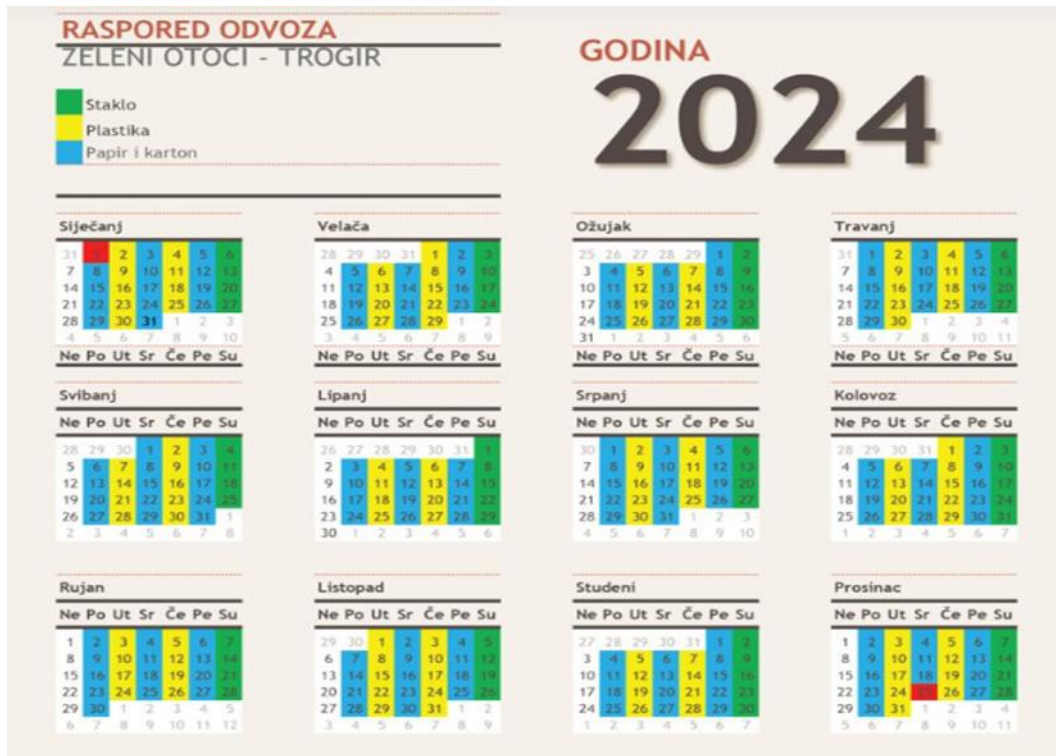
RASPORED ODVOZA
ZELENI OTOCI - TROGIR

Staklo
Plastika
Papir i karton

GODINA
2024

Siječanj

| | | | | | | |
|---|---|---|---|---|---|---|
| 31 | 1 | 2 | 3 | 4 | 5 | 6 |
| 7 | 8 | 9 | 10 | 11 | 12 | 13 |
| 14 | 15 | 16 | 17 | 18 | 19 | 20 |
| 21 | 22 | 23 | 24 | 25 | 26 | 27 |
| 28 | 29 | 30 | 31 | 1 | 2 | 3 |
| 4 | 5 | 6 | 7 | 8 | 9 | 10 |
| Ne | Po | Ut | Sr | Če | Pe | Su |

Veljača

| | | | | | | |
|---|---|---|---|---|---|---|
| 28 | 29 | 30 | 31 | 1 | 2 | 3 |
| 4 | 5 | 6 | 7 | 8 | 9 | 10 |
| 11 | 12 | 13 | 14 | 15 | 16 | 17 |
| 18 | 19 | 20 | 21 | 22 | 23 | 24 |
| 25 | 26 | 27 | 28 | 29 | 1 | 2 |
| 3 | 4 | 5 | 6 | 7 | 8 | 9 |
| Ne | Po | Ut | Sr | Če | Pe | Su |

Ožujak

| | | | | | | |
|---|---|---|---|---|---|---|
| 25 | 26 | 27 | 28 | 29 | 1 | 2 |
| 3 | 4 | 5 | 6 | 7 | 8 | 9 |
| 10 | 11 | 12 | 13 | 14 | 15 | 16 |
| 17 | 18 | 19 | 20 | 21 | 22 | 23 |
| 24 | 25 | 26 | 27 | 28 | 29 | 30 |
| 31 | 1 | 2 | 3 | 4 | 5 | 6 |
| Ne | Po | Ut | Sr | Če | Pe | Su |

Travanj

| | | | | | | |
|---|---|---|---|---|---|---|
| 31 | 1 | 2 | 3 | 4 | 5 | 6 |
| 7 | 8 | 9 | 10 | 11 | 12 | 13 |
| 14 | 15 | 16 | 17 | 18 | 19 | 20 |
| 21 | 22 | 23 | 24 | 25 | 26 | 27 |
| 28 | 29 | 30 | 1 | 2 | 3 | 4 |
| 5 | 6 | 7 | 8 | 9 | 10 | 11 |
| Ne | Po | Ut | Sr | Če | Pe | Su |

Svibanj

| Ne | Po | Ut | Sr | Če | Pe | Su |
|---|---|---|---|---|---|---|
| 28 | 29 | 30 | 1 | 2 | 3 | 4 |
| 5 | 6 | 7 | 8 | 9 | 10 | 11 |
| 12 | 13 | 14 | 15 | 16 | 17 | 18 |
| 19 | 20 | 21 | 22 | 23 | 24 | 25 |
| 26 | 27 | 28 | 29 | 30 | 31 | 1 |
| 2 | 3 | 4 | 5 | 6 | 7 | 8 |

Lipanj

| Ne | Po | Ut | Sr | Če | Pe | Su |
|---|---|---|---|---|---|---|
| 26 | 27 | 28 | 29 | 30 | 31 | 1 |
| 2 | 3 | 4 | 5 | 6 | 7 | 8 |
| 9 | 10 | 11 | 12 | 13 | 14 | 15 |
| 16 | 17 | 18 | 19 | 20 | 21 | 22 |
| 23 | 24 | 25 | 26 | 27 | 28 | 29 |
| 30 | 1 | 2 | 3 | 4 | 5 | 6 |

Srpanj

| Ne | Po | Ut | Sr | Če | Pe | Su |
|---|---|---|---|---|---|---|
| 30 | 1 | 2 | 3 | 4 | 5 | 6 |
| 7 | 8 | 9 | 10 | 11 | 12 | 13 |
| 14 | 15 | 16 | 17 | 18 | 19 | 20 |
| 21 | 22 | 23 | 24 | 25 | 26 | 27 |
| 28 | 29 | 30 | 31 | 1 | 2 | 3 |
| 4 | 5 | 6 | 7 | 8 | 9 | 10 |

Kolovoz

| Ne | Po | Ut | Sr | Če | Pe | Su |
|---|---|---|---|---|---|---|
| 28 | 29 | 30 | 31 | 1 | 2 | 3 |
| 4 | 5 | 6 | 7 | 8 | 9 | 10 |
| 11 | 12 | 13 | 14 | 15 | 16 | 17 |
| 18 | 19 | 20 | 21 | 22 | 23 | 24 |
| 25 | 26 | 27 | 28 | 29 | 30 | 31 |
| 1 | 2 | 3 | 4 | 5 | 6 | 7 |

Rujan

| Ne | Po | Ut | Sr | Če | Pe | Su |
|---|---|---|---|---|---|---|
| 1 | 2 | 3 | 4 | 5 | 6 | 7 |
| 8 | 9 | 10 | 11 | 12 | 13 | 14 |
| 15 | 16 | 17 | 18 | 19 | 20 | 21 |
| 22 | 23 | 24 | 25 | 26 | 27 | 28 |
| 29 | 30 | 1 | 2 | 3 | 4 | 5 |
| 6 | 7 | 8 | 9 | 10 | 11 | 12 |

Listopad

| Ne | Po | Ut | Sr | Če | Pe | Su |
|---|---|---|---|---|---|---|
| 29 | 30 | 1 | 2 | 3 | 4 | 5 |
| 6 | 7 | 8 | 9 | 10 | 11 | 12 |
| 13 | 14 | 15 | 16 | 17 | 18 | 19 |
| 20 | 21 | 22 | 23 | 24 | 25 | 26 |
| 27 | 28 | 29 | 30 | 31 | 1 | 2 |
| 3 | 4 | 5 | 6 | 7 | 8 | 9 |

Studeni

| Ne | Po | Ut | Sr | Če | Pe | Su |
|---|---|---|---|---|---|---|
| 27 | 28 | 29 | 30 | 31 | 1 | 2 |
| 3 | 4 | 5 | 6 | 7 | 8 | 9 |
| 10 | 11 | 12 | 13 | 14 | 15 | 16 |
| 17 | 18 | 19 | 20 | 21 | 22 | 23 |
| 24 | 25 | 26 | 27 | 28 | 29 | 30 |
| 1 | 2 | 3 | 4 | 5 | 6 | 7 |

Prosinac

| Ne | Po | Ut | Sr | Če | Pe | Su |
|---|---|---|---|---|---|---|
| 1 | 2 | 3 | 4 | 5 | 6 | 7 |
| 8 | 9 | 10 | 11 | 12 | 13 | 14 |
| 15 | 16 | 17 | 18 | 19 | 20 | 21 |
| 22 | 23 | 24 | 25 | 26 | 27 | 28 |
| 29 | 30 | 31 | 1 | 2 | 3 | 4 |
| 5 | 6 | 7 | 8 | 9 | 10 | 11 |